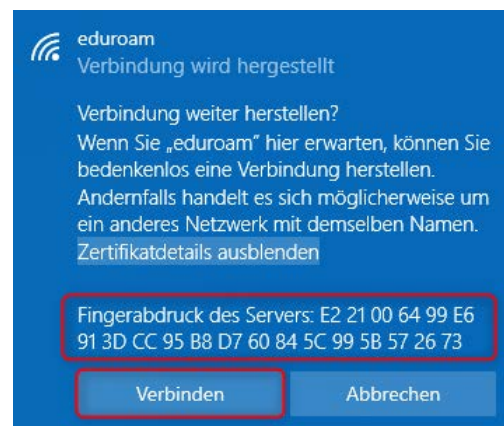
eduroam
Verbindung wird hergestellt

Verbindung weiter herstellen?
Wenn Sie „eduroam" hier erwarten, können Sie bedenkenlos eine Verbindung herstellen. Andernfalls handelt es sich möglicherweise um ein anderes Netzwerk mit demselben Namen.
Zertifikatdetails ausblenden

Fingerabdruck des Servers: E2 21 00 64 99 E6 91 3D CC 95 B8 D7 60 84 5C 99 5B 57 26 73

Verbinden

Abbrechen